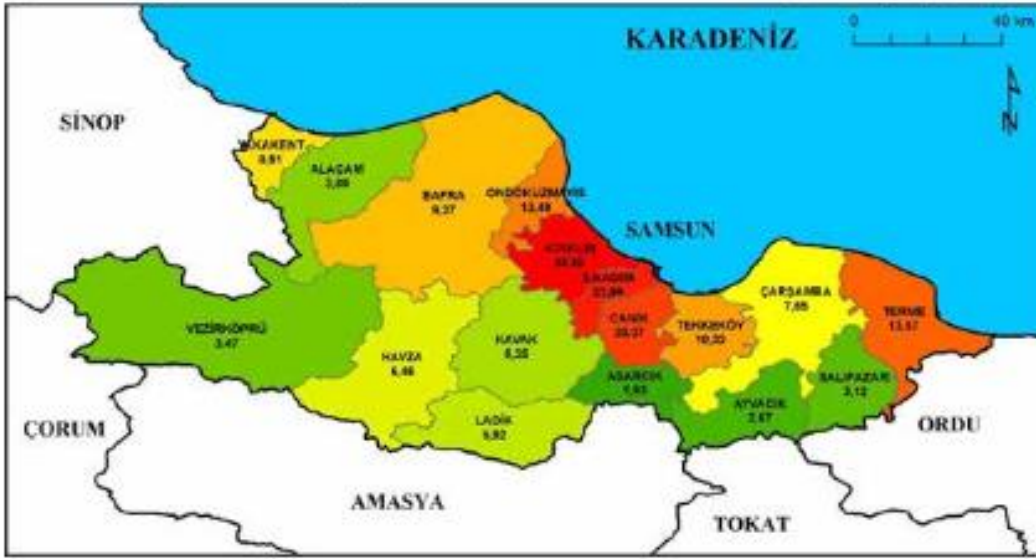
KARADENİZ

0 40 km

N

SİNOP

YAKAKENT
8,81

ALAÇAM
3,89

BAFRA
9,37

ONDOKUZMAYIS
13,48

SAMSUN

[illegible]
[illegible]

İLKADIM
27,89

CANİK
20,37

TEKKEKÖY
10,33

ÇARŞAMBA
7,85

TERME
13,17

VEZİRKÖPRÜ
3,47

HAVZA
6,46

KAVAK
5,35

ASARCIK
1,93

AYVACIK
2,67

SALIPAZARI
3,12

LADİK
5,92

ÇORUM

ORDU

AMASYA

TOKAT